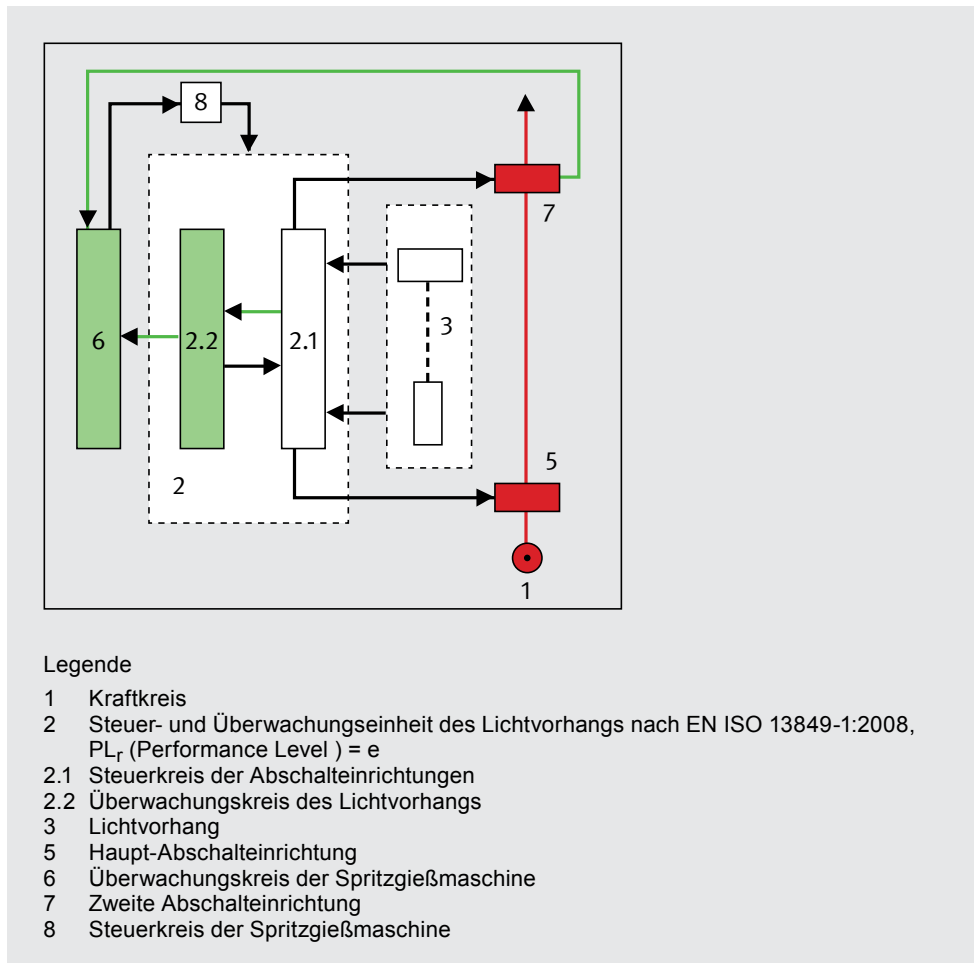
8

7

6

2.2

2.1

3

5

2

1

Legende

1 Kraftkreis
2 Steuer- und Überwachungseinheit des Lichtvorhangs nach EN ISO 13849-1:2008, $PL_r$ (Performance Level ) = e
2.1 Steuerkreis der Abschalteinrichtungen
2.2 Überwachungskreis des Lichtvorhangs
3 Lichtvorhang
5 Haupt-Abschalteinrichtung
6 Überwachungskreis der Spritzgießmaschine
7 Zweite Abschalteinrichtung
8 Steuerkreis der Spritzgießmaschine